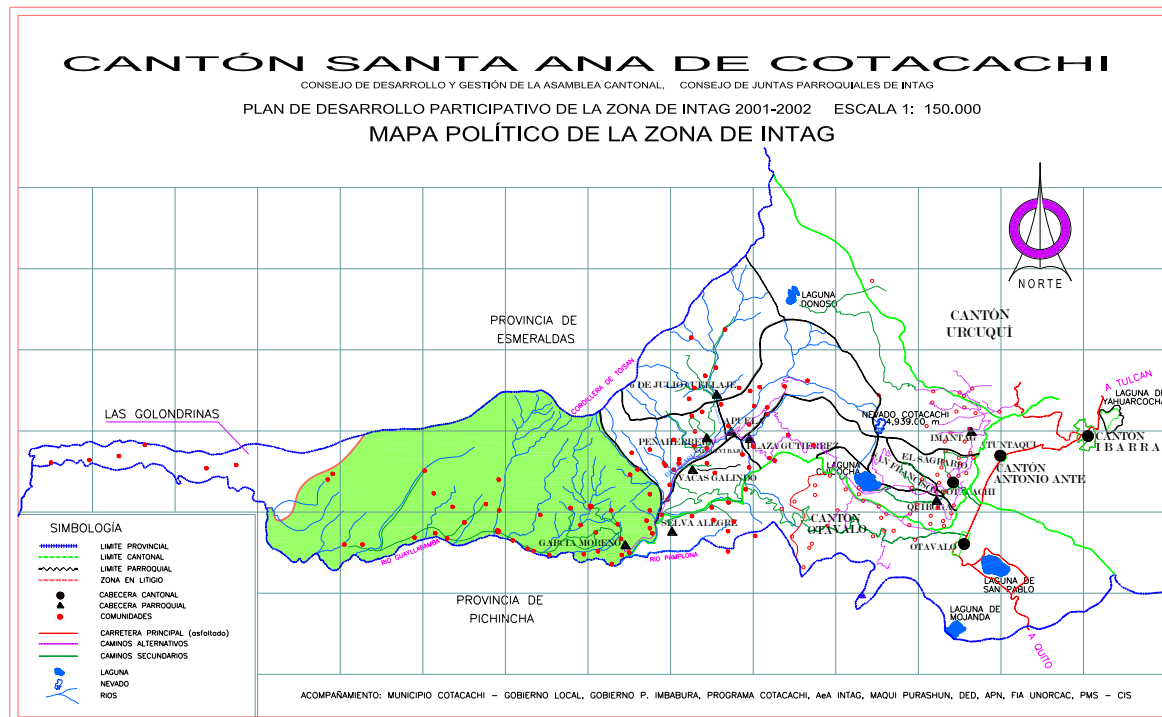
CANTÓN SANTA ANA DE COTACACHI

CONSEJO DE DESARROLLO Y GESTIÓN DE LA ASAMBLEA CANTONAL, CONSEJO DE JUNTAS PARROQUIALES DE INTAG

PLAN DE DESARROLLO PARTICIPATIVO DE LA ZONA DE INTAG 2001-2002 ESCALA 1: 150.000

MAPA POLÍTICO DE LA ZONA DE INTAG

NORTE

LAGUNA DONOSO

CANTÓN URCUQUÍ

PROVINCIA DE ESMERALDAS

A TULCAN

LAGUNA DE YAHUARCOCHA

CORDILLERA DE TOISAN

6 DE JULIO

CUELLAJE

APUELA

NEVADO COTACACHI 4,939.00 m

IMANTAG

ATUNTAQUI

CANTÓN IBARRA

LAS GOLONDRINAS

PEÑAHERRERA

PLAZA GUTIERREZ

LAGUNA CUICOCHA

EL SAGRARIO

SAN FRANCISCO

COTACACHI

CANTÓN ANTONIO ANTE

VACAS GALINDO

QUIROGA

CANTÓN OTAVALO

SELVA ALEGRE

GARCIA MORENO

RIO GUAYLLABAMBA

RIO PAMPLONA

OTAVALO

LAGUNA DE SAN PABLO

PROVINCIA DE PICHINCHA

LAGUNA DE MOJANDA

A QUITO

SIMBOLOGÍA

LIMITE PROVINCIAL

LIMITE CANTONAL

LIMITE PARROQUIAL

ZONA EN LITIGIO

CABECERA CANTONAL

CABECERA PARROQUIAL

COMUNIDADES

CARRETERA PRINCIPAL (asfaltado)

CAMINOS ALTERNATIVOS

CAMINOS SECUNDARIOS

LAGUNA

NEVADO

RIOS

ACOMPAÑAMIENTO: MUNICIPIO COTACACHI – GOBIERNO LOCAL, GOBIERNO P. IMBABURA, PROGRAMA COTACACHI, AeA INTAG, MAQUI PURASHUN, DED, APN, FIA UNORCAC, PMS – CIS